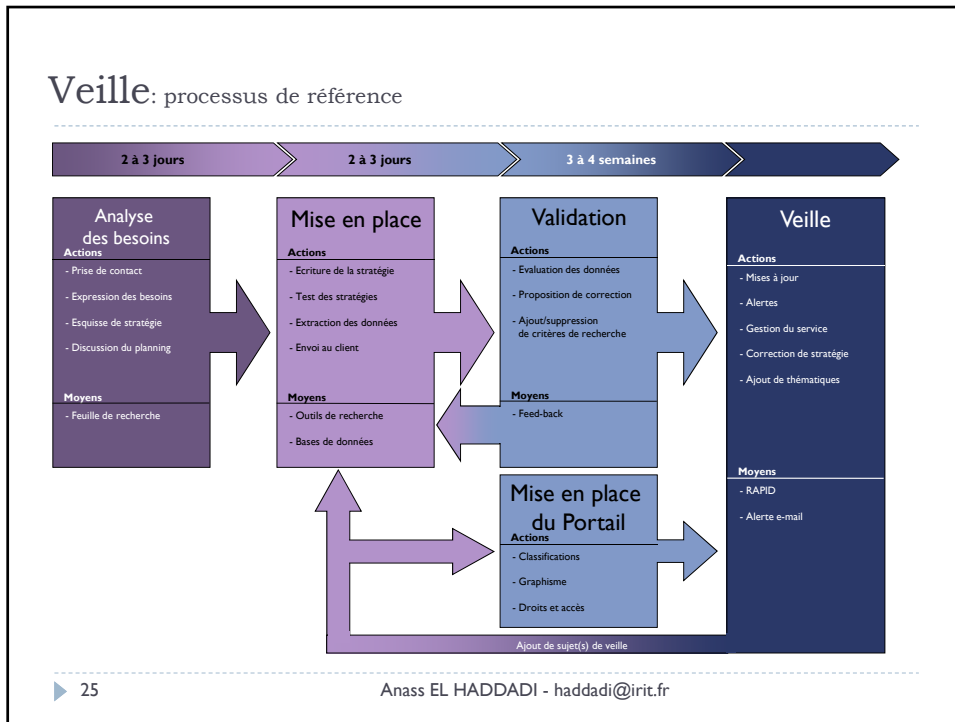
Veille: processus de référence

2 à 3 jours

2 à 3 jours

3 à 4 semaines

Analyse des besoins

Actions

- Prise de contact

- Expression des besoins

- Esquisse de stratégie

- Discussion du planning

Moyens

- Feuille de recherche

Mise en place

Actions

- Ecriture de la stratégie

- Test des stratégies

- Extraction des données

- Envoi au client

Moyens

- Outils de recherche

- Bases de données

Validation

Actions

- Evaluation des données

- Proposition de correction

- Ajout/suppression de critères de recherche

Moyens

- Feed-back

Mise en place du Portail

Actions

- Classifications

- Graphisme

- Droits et accès

Veille

Actions

- Mises à jour

- Alertes

- Gestion du service

- Correction de stratégie

- Ajout de thématiques

Moyens

- RAPID

- Alerte e-mail

Ajout de sujet(s) de veille

25

Anass EL HADDADI - haddadi@irit.fr